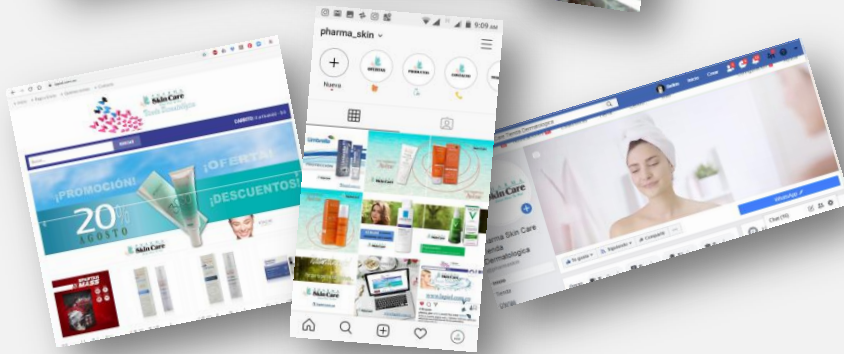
9:09 AM

pharma_skin

Nueva

Skin Care
Tienda Dermatológica

CARRITO

BUSCAR

¡PROMOCIÓN!

¡OFERTA!

¡DESCUENTOS!

20%
AGOSTO

Skin Care

Skin Care

rma Skin Care
enda
ermatológica

Me gusta
Siguiendo
Compartir

WhatsApp

Chat (10)

Crear